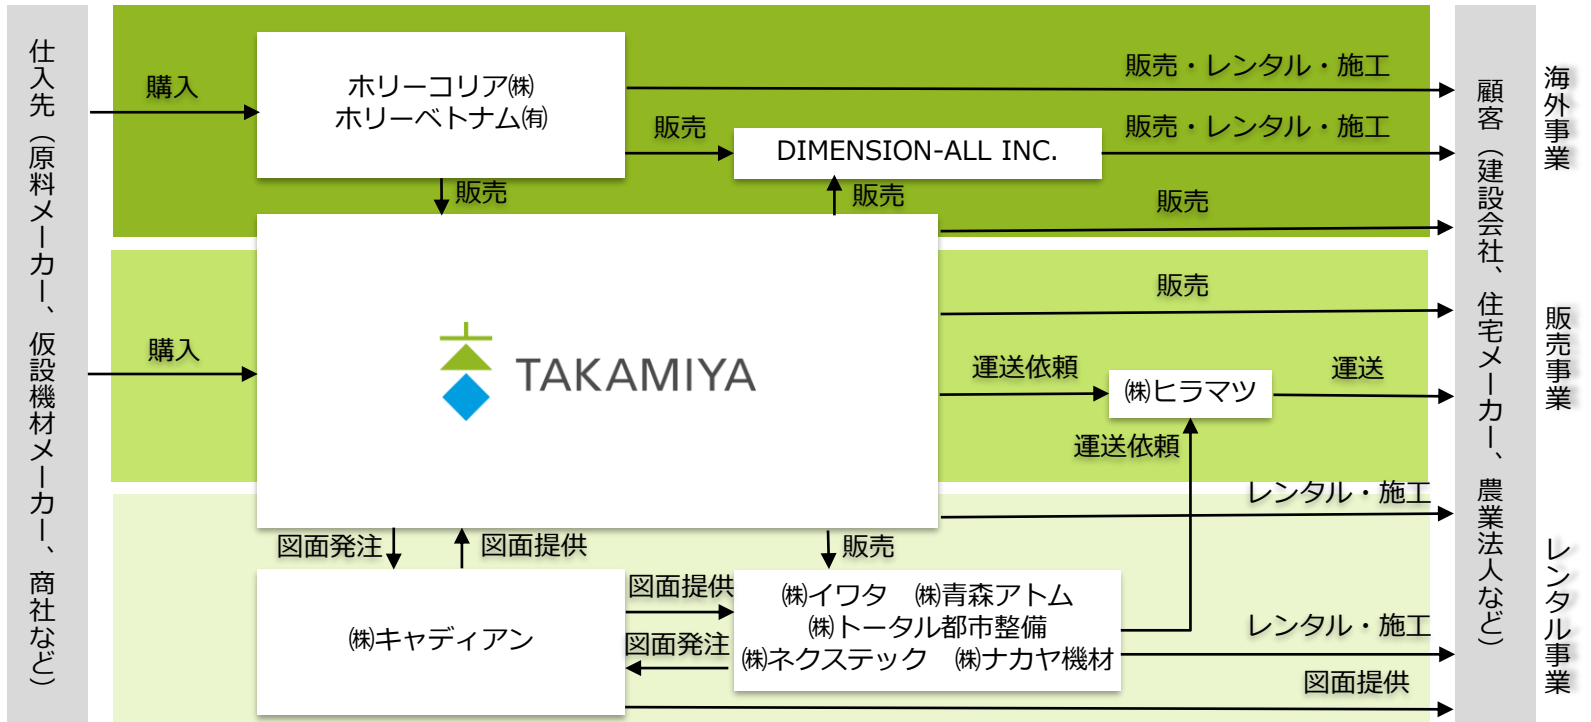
仕入先（原料メーカー、仮設機材メーカー、商社など）

購入

ホリーコリア㈱
ホリーベトナム㈲

販売・レンタル・施工

販売

DIMENSION-ALL INC.

販売・レンタル・施工

販売

販売

販売

購入

TAKAMIYA

販売

運送依頼

㈱ヒラマツ

運送

運送依頼

レンタル・施工

図面発注

図面提供

販売

図面提供

㈱キャディアン

図面発注

㈱イワタ　㈱青森アトム
㈱トータル都市整備
㈱ネクステック　㈱ナカヤ機材

レンタル・施工

図面提供

顧客（建設会社、住宅メーカー、農業法人など）

海外事業

販売事業

レンタル事業